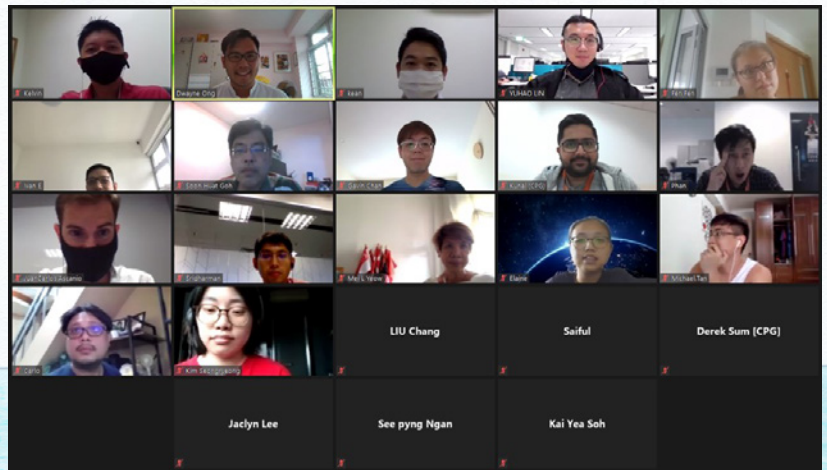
Kelvin
Dwayne Ong
Iwan
YUHAO LIN
Fei Fei
Ivan E
Eoon Hiat Goh
Gavin Chan
Kunal (CPG)
Phan
Juan Carlos Aquino
Sridharan
Mei Li Yeow
Elaine
Michael Tan
Carlo
Kim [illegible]
LIU Chang
Saiful
Derek Sum (CPG)
Jaclyn Lee
See pyng Ngan
Kai Yea Soh